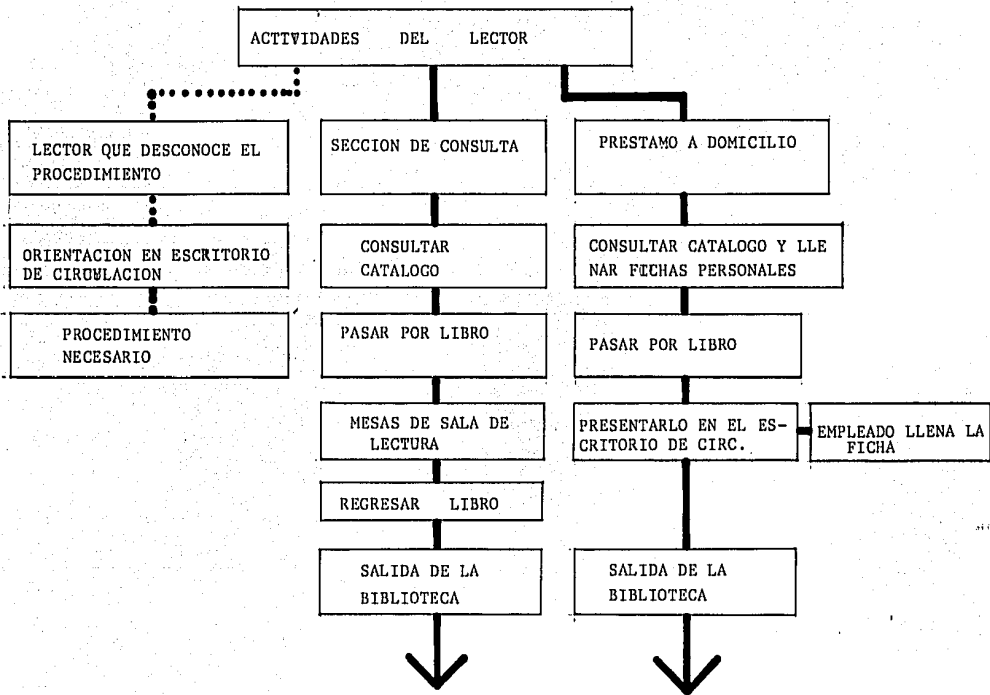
ACTIVIDADES DEL LECTOR

LECTOR QUE DESCONOCE EL PROCEDIMIENTO

ORIENTACION EN ESCRITORIO DE CIRCULACION

PROCEDIMIENTO NECESARIO

SECCION DE CONSULTA

CONSULTAR CATALOGO

PASAR POR LIBRO

MESAS DE SALA DE LECTURA

REGRESAR LIBRO

SALIDA DE LA BIBLIOTECA

PRESTAMO A DOMICILIO

CONSULTAR CATALOGO Y LLENAR FICHAS PERSONALES

PASAR POR LIBRO

PRESENTARLO EN EL ESCRITORIO DE CIRC.

EMPLEADO LLENA LA FICHA

SALIDA DE LA BIBLIOTECA